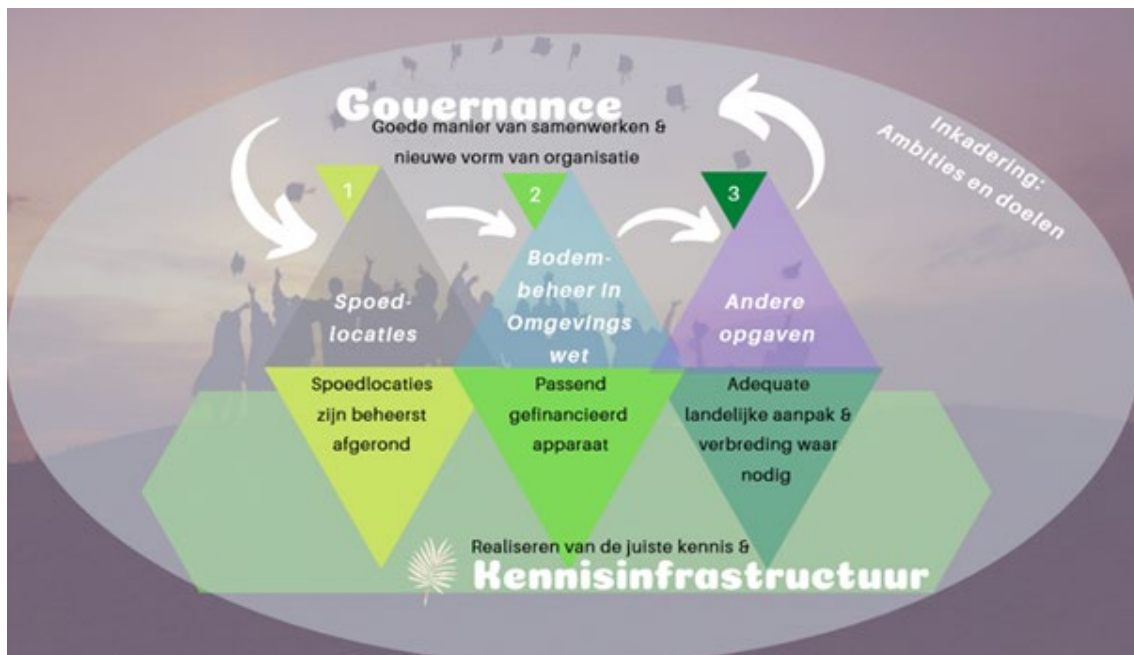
Governance
Goede manier van samenwerken & nieuwe vorm van organisatie

Inkadering: Ambities en doelen

1
Spoed-locaties

2
Bodem-beheer in Omgevings wet

3
Andere opgaven

Spoedlocaties zijn beheerst afgerond

Passend gefinancieerd apparaat

Adequate landelijke aanpak & verbreding waar nodig

Realiseren van de juiste kennis &
Kennisinfrastructuur